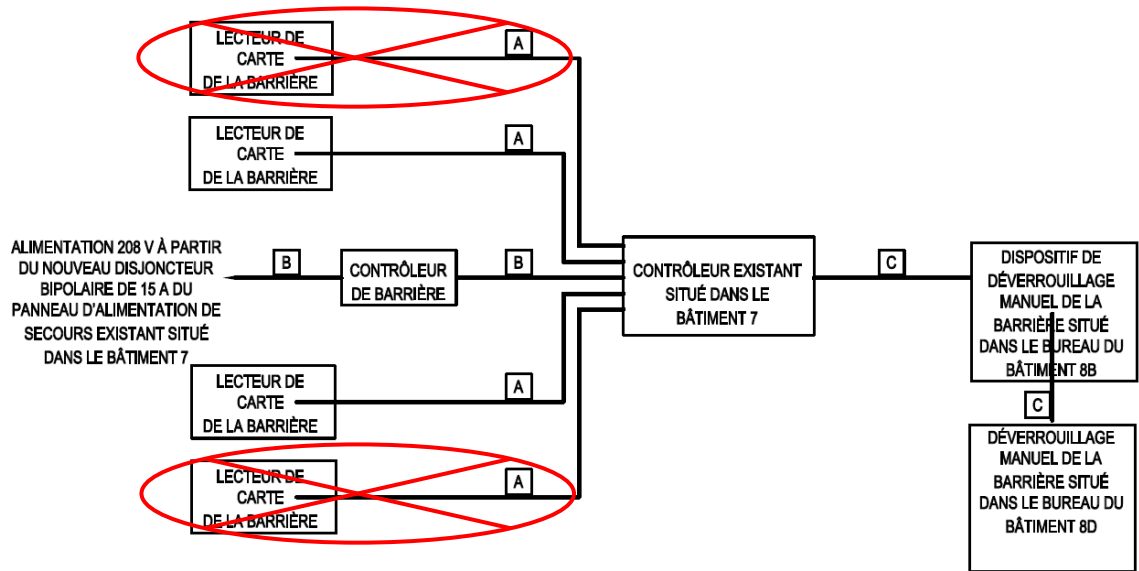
LECTEUR DE CARTE DE LA BARRIÈRE

A

LECTEUR DE CARTE DE LA BARRIÈRE

A

ALIMENTATION 208 V À PARTIR DU NOUVEAU DISJONCTEUR BIPOLAIRE DE 15 A DU PANNEAU D'ALIMENTATION DE SECOURS EXISTANT SITUÉ DANS LE BÂTIMENT 7

B

CONTRÔLEUR DE BARRIÈRE

B

CONTRÔLEUR EXISTANT SITUÉ DANS LE BÂTIMENT 7

C

DISPOSITIF DE DÉVERROUILLAGE MANUEL DE LA BARRIÈRE SITUÉ DANS LE BUREAU DU BÂTIMENT 8B

C

LECTEUR DE CARTE DE LA BARRIÈRE

A

DÉVERROUILLAGE MANUEL DE LA BARRIÈRE SITUÉ DANS LE BUREAU DU BÂTIMENT 8D

LECTEUR DE CARTE DE LA BARRIÈRE

A